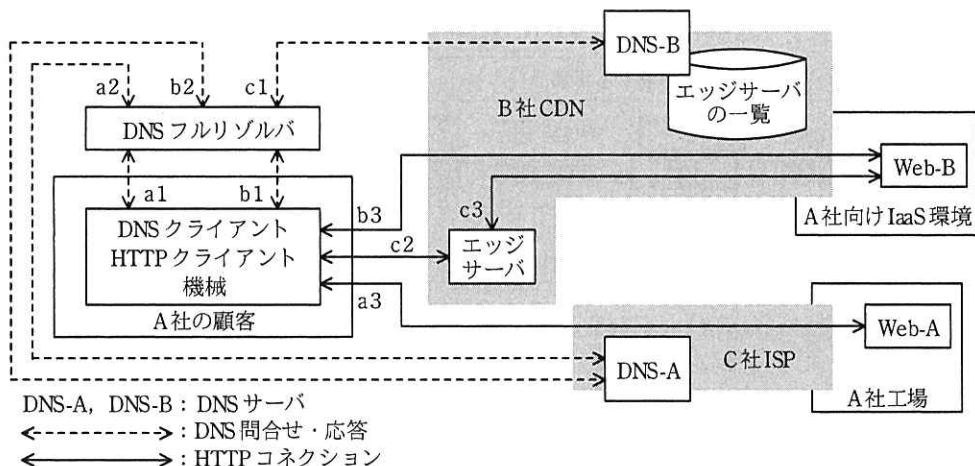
DNS-B
B社CDN
エッジサーバの一覧
a2 b2 c1
DNSフルリゾルバ
a1 b1
DNSクライアント
HTTPクライアント
機械
A社の顧客
b3
c2
c3
エッジサーバ
a3
Web-B
A社向けIaaS環境
Web-A
DNS-A
C社ISP
A社工場

DNS-A, DNS-B：DNSサーバ
：DNS問合せ・応答
：HTTPコネクション